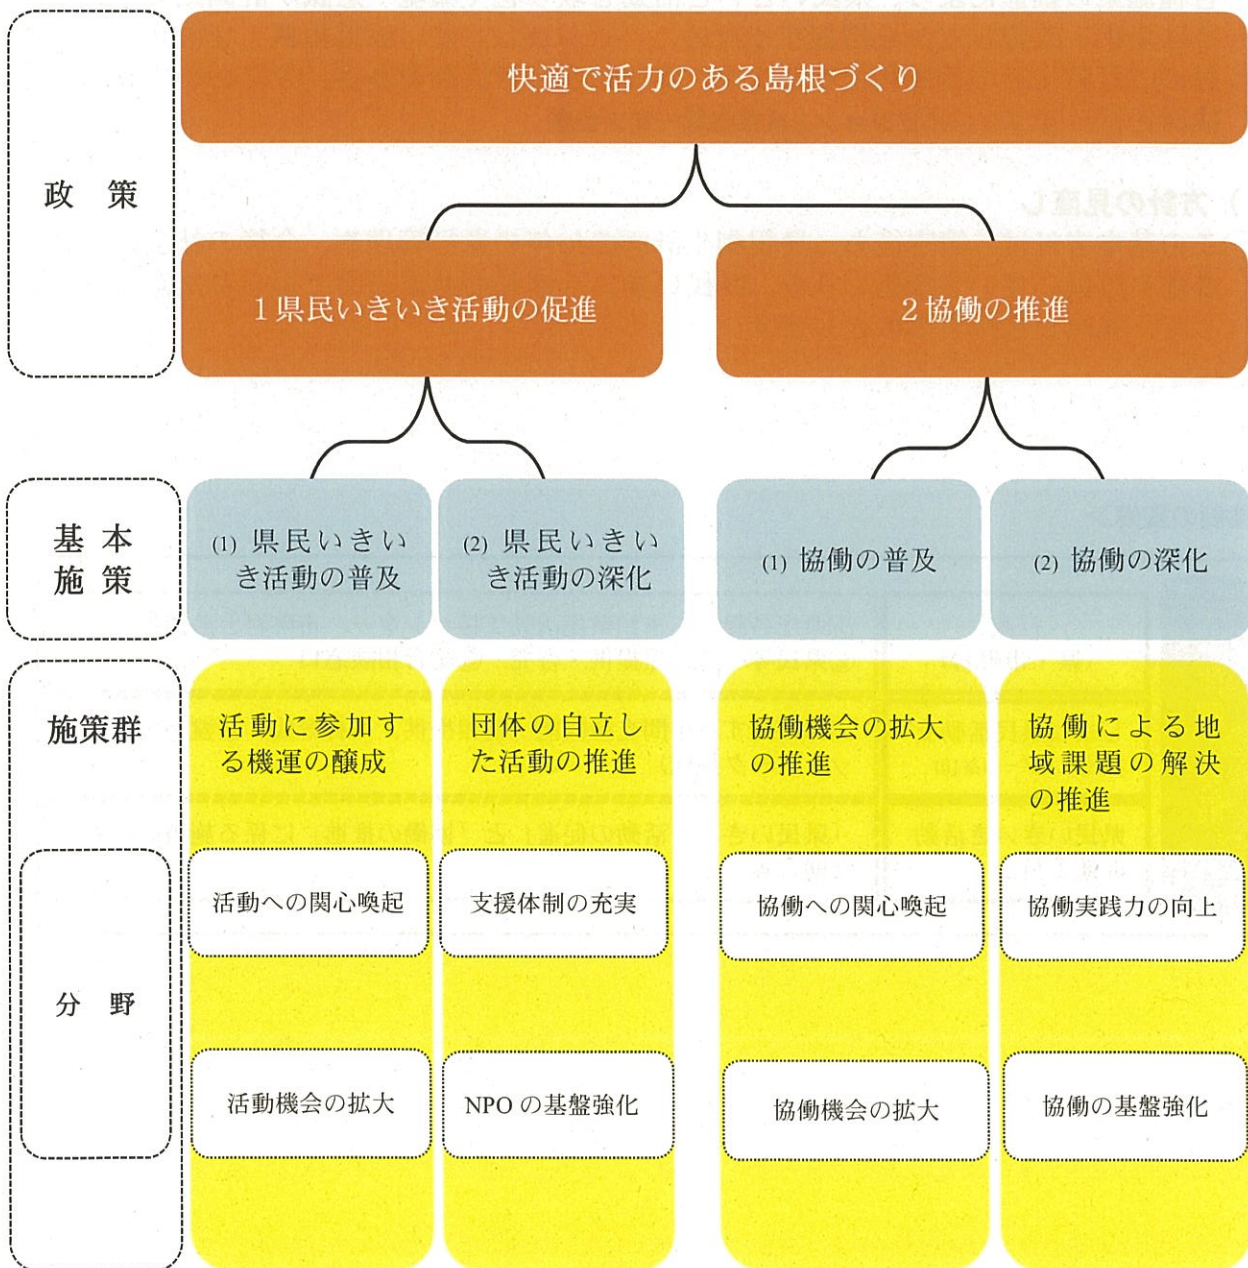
政 策

快適で活力のある島根づくり

1県民いきいき活動の促進

2協働の推進

基本施策

(1) 県民いきいき活動の普及

(2) 県民いきいき活動の深化

(1) 協働の普及

(2) 協働の深化

施策群

活動に参加する機運の醸成

団体の自立した活動の推進

協働機会の拡大の推進

協働による地域課題の解決の推進

分 野

活動への関心喚起

支援体制の充実

協働への関心喚起

協働実践力の向上

活動機会の拡大

NPO の基盤強化

協働機会の拡大

協働の基盤強化